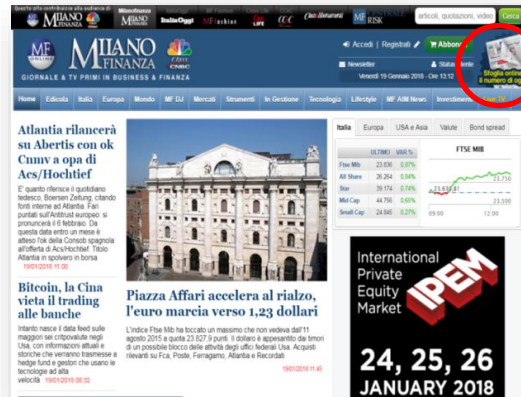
Questo sito contribuisce alla audience di MILANO FINANZA Milano Finanza ItaliaOggi MF fashion LIFE CNBC Class Abbonamenti MF RISK articoli, quotazioni, video Cerca

MF MILANO FINANZA CLASS CNBC
GIORNALE & TV PRIMI IN BUSINESS & FINANZA

Accedi | Registrati Abbonati
Newsletter Stato Mobile
Venerdì 19 Gennaio 2018 - Ore 13:12

Sfoglia online il numero di oggi

Home Edicola Italia Europa Mondo MF DJ Mercati Strumenti In Gestione Tecnologia Lifestyle MF AIM News Investimenti Class TV

Atlantia rilancerà su Abertis con ok Cnmv a opa di Acs/Hochtief

E' quanto riferisce il quotidiano tedesco, Boersen Zeitung, citando fonti interne ad Atlantia. Fari puntati sull'Antitrust europeo: si pronuncerà il 6 febbraio. Da questa data entro un mese è atteso l'ok della Consob spagnola all'offerta di Acs/Hochtief. Titolo Atlantia in spolvero in borsa
19/01/2018 11:00

Bitcoin, la Cina vieta il trading alle banche

Intanto nasce il data feed sulle maggiori sei criptovalute negli Usa, con informazioni attuali e storiche che verranno trasmesse a hedge fund e gestori che usano le tecnologie ad alta velocità
19/01/2018 08:32

Piazza Affari accelera al rialzo, l'euro marcia verso 1,23 dollari

L'indice Ftse Mib ha toccato un massimo che non vedeva dall'11 agosto 2015 a quota 23.827,9 punti. Il dollaro è appesantito dai timori di un possibile blocco delle attività degli uffici federali Usa. Acquisti rilevanti su Fca, Poste, Ferragamo, Atlantia e Recordati
19/01/2018 11:46

Italia Europa USA e Asia Valute Bond spread

| | ULTIMO | VAR % |
|---|---|---|
| Ftse Mib | 23.836 | 0,87% |
| All Share | 26.264 | 0,84% |
| Star | 39.174 | 0,74% |
| Mid Cap | 44.795 | 0,65% |
| Small Cap | 24.645 | 0,27% |

FTSE MIB
23.750
23.631,81
23.500
09:00 12:00

International Private Equity Market
IPEM
24, 25, 26
JANUARY 2018